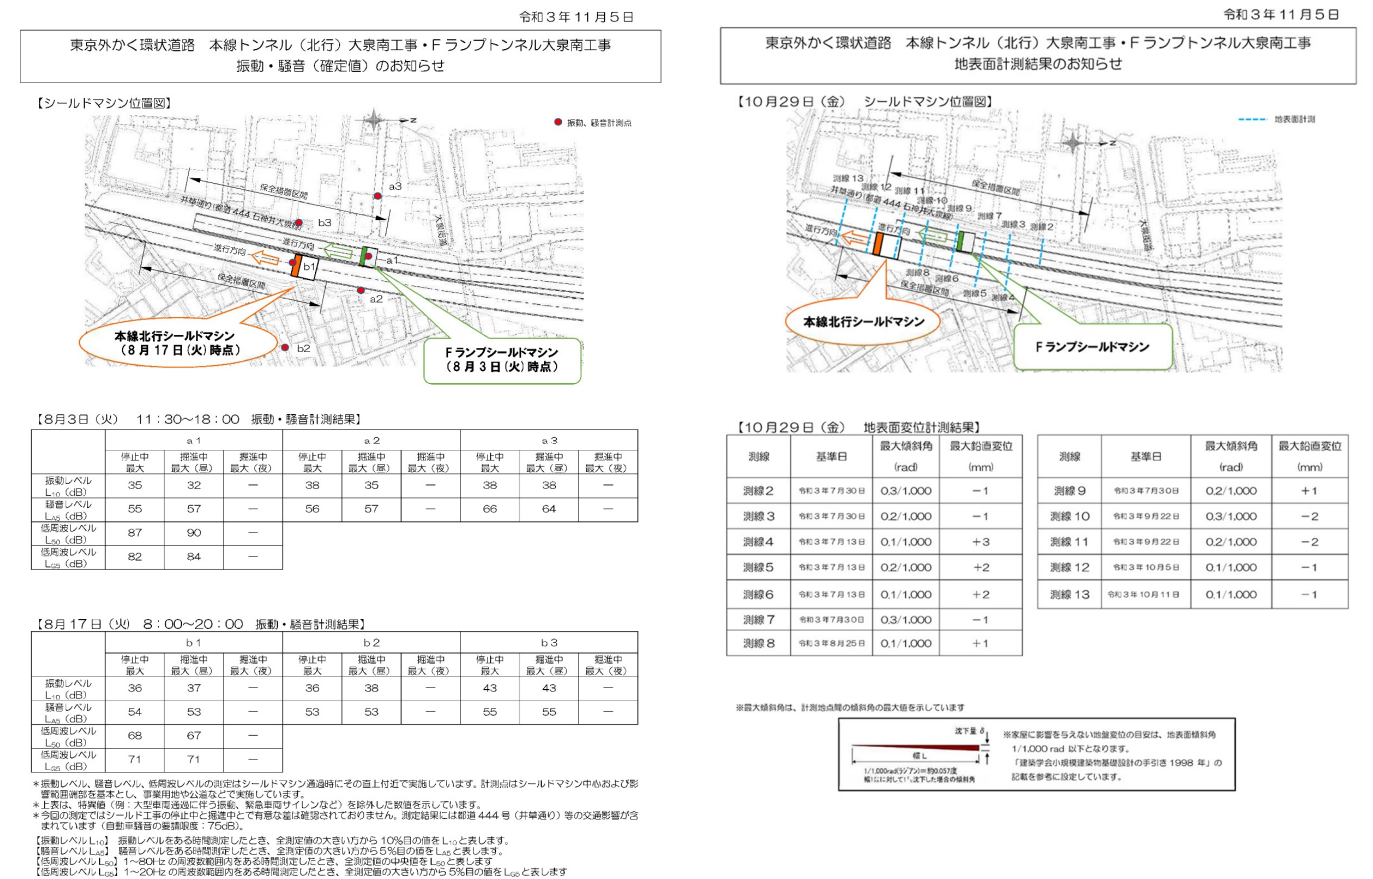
令和３年１１月５日

東京外かく環状道路　本線トンネル（北行）大泉南工事・Ｆランプトンネル大泉南工事
振動・騒音（確定値）のお知らせ

【シールドマシン位置図】

振動、騒音計測点

保全措置区間

井草通り（都道444石神井大泉線）

b3

a3

大泉学園通り

進行方向

進行方向

b1

a1

a2

保全措置区間

本線北行シールドマシン
（８月１７日（火）時点）

b2

Ｆランプシールドマシン
（８月３日（火）時点）

【8月3日（火）　11：30～18：00　振動・騒音計測結果】

| | a１ | | | a２ | | | a３ | | |
|---|---|---|---|---|---|---|---|---|---|
| | 停止中最大 | 掘進中最大（昼） | 掘進中最大（夜） | 停止中最大 | 掘進中最大（昼） | 掘進中最大（夜） | 停止中最大 | 掘進中最大（昼） | 掘進中最大（夜） |
| 振動レベル $L_{10}$（dB） | 35 | 32 | — | 38 | 35 | — | 38 | 38 | — |
| 騒音レベル $L_{A5}$（dB） | 55 | 57 | — | 56 | 57 | — | 66 | 64 | — |
| 低周波レベル $L_{50}$（dB） | 87 | 90 | — | | | | | | |
| 低周波レベル $L_{G5}$（dB） | 82 | 84 | — | | | | | | |

【8月17日（火）　8：00～20：00　振動・騒音計測結果】

| | b１ | | | b２ | | | b３ | | |
|---|---|---|---|---|---|---|---|---|---|
| | 停止中最大 | 掘進中最大（昼） | 掘進中最大（夜） | 停止中最大 | 掘進中最大（昼） | 掘進中最大（夜） | 停止中最大 | 掘進中最大（昼） | 掘進中最大（夜） |
| 振動レベル $L_{10}$（dB） | 36 | 37 | — | 36 | 38 | — | 43 | 43 | — |
| 騒音レベル $L_{A5}$（dB） | 54 | 53 | — | 53 | 53 | — | 55 | 55 | — |
| 低周波レベル $L_{50}$（dB） | 68 | 67 | — | | | | | | |
| 低周波レベル $L_{G5}$（dB） | 71 | 71 | — | | | | | | |

＊振動レベル、騒音レベル、低周波レベルの測定はシールドマシン通過時にその直上付近で実施しています。計測点はシールドマシン中心および影響範囲端部を基本とし、事業用地や公道などで実施しています。
＊上表は、特異値（例：大型車両通過に伴う振動、緊急車両サイレンなど）を除外した数値を示しています。
＊今回の測定ではシールドマシンの停止中と掘進中とで有意な差は確認されておりません。測定結果には都道444号（井草通り）等の交通影響が含まれています（自動車騒音の要請限度：75dB）。

【振動レベル$L_{10}$】振動レベルをある時間測定したとき、全測定値の大きい方から10％目の値を$L_{10}$と表します。
【騒音レベル$L_{A5}$】騒音レベルをある時間測定したとき、全測定値の大きい方から５％目の値を$L_{A5}$と表します。
【低周波レベル$L_{50}$】1～80Hzの周波数範囲内をある時間測定したとき、全測定値の中央値を$L_{50}$と表します
【低周波レベル$L_{G5}$】1～20Hzの周波数範囲内をある時間測定したとき、全測定値の大きい方から５％目の値を$L_{G5}$と表します

令和３年１１月５日

東京外かく環状道路　本線トンネル（北行）大泉南工事・Ｆランプトンネル大泉南工事
地表面計測結果のお知らせ

【１０月２９日（金）　シールドマシン位置図】

地表面計測

測線13　測線12　測線11　測線10　測線9　測線7　測線3　測線2
井草通り（都道444石神井大泉線）
保全措置区間
大泉学園通り
進行方向
進行方向
測線8　測線6　測線5　測線4
保全措置区間

本線北行シールドマシン

Ｆランプシールドマシン

【１０月２９日（金）　地表面変位計測結果】

| 測線 | 基準日 | 最大傾斜角（rad） | 最大鉛直変位（mm） |
|---|---|---|---|
| 測線２ | 令和３年７月30日 | 0.3/1,000 | −１ |
| 測線３ | 令和３年７月30日 | 0.2/1,000 | −１ |
| 測線４ | 令和３年７月13日 | 0.1/1,000 | ＋３ |
| 測線５ | 令和３年７月13日 | 0.2/1,000 | ＋２ |
| 測線６ | 令和３年７月13日 | 0.1/1,000 | ＋２ |
| 測線７ | 令和３年７月30日 | 0.3/1,000 | −１ |
| 測線８ | 令和３年８月25日 | 0.1/1,000 | ＋１ |

| 測線 | 基準日 | 最大傾斜角（rad） | 最大鉛直変位（mm） |
|---|---|---|---|
| 測線９ | 令和３年７月30日 | 0.2/1,000 | ＋１ |
| 測線10 | 令和３年９月22日 | 0.3/1,000 | −２ |
| 測線11 | 令和３年９月22日 | 0.2/1,000 | −２ |
| 測線12 | 令和３年10月５日 | 0.1/1,000 | −１ |
| 測線13 | 令和３年10月11日 | 0.1/1,000 | −１ |

※最大傾斜角は、計測地点間の傾斜角の最大値を示しています

沈下量 δ
幅 L
1/1,000rad(ラジアン)＝約0.057度
幅Lに対してδ沈下した場合の傾斜角

※家屋に影響を与えない地盤変位の目安は、地表面傾斜角1/1,000 rad 以下となります。
「建築学会小規模建築物基礎設計の手引き 1998 年」の記載を参考に設定しています。